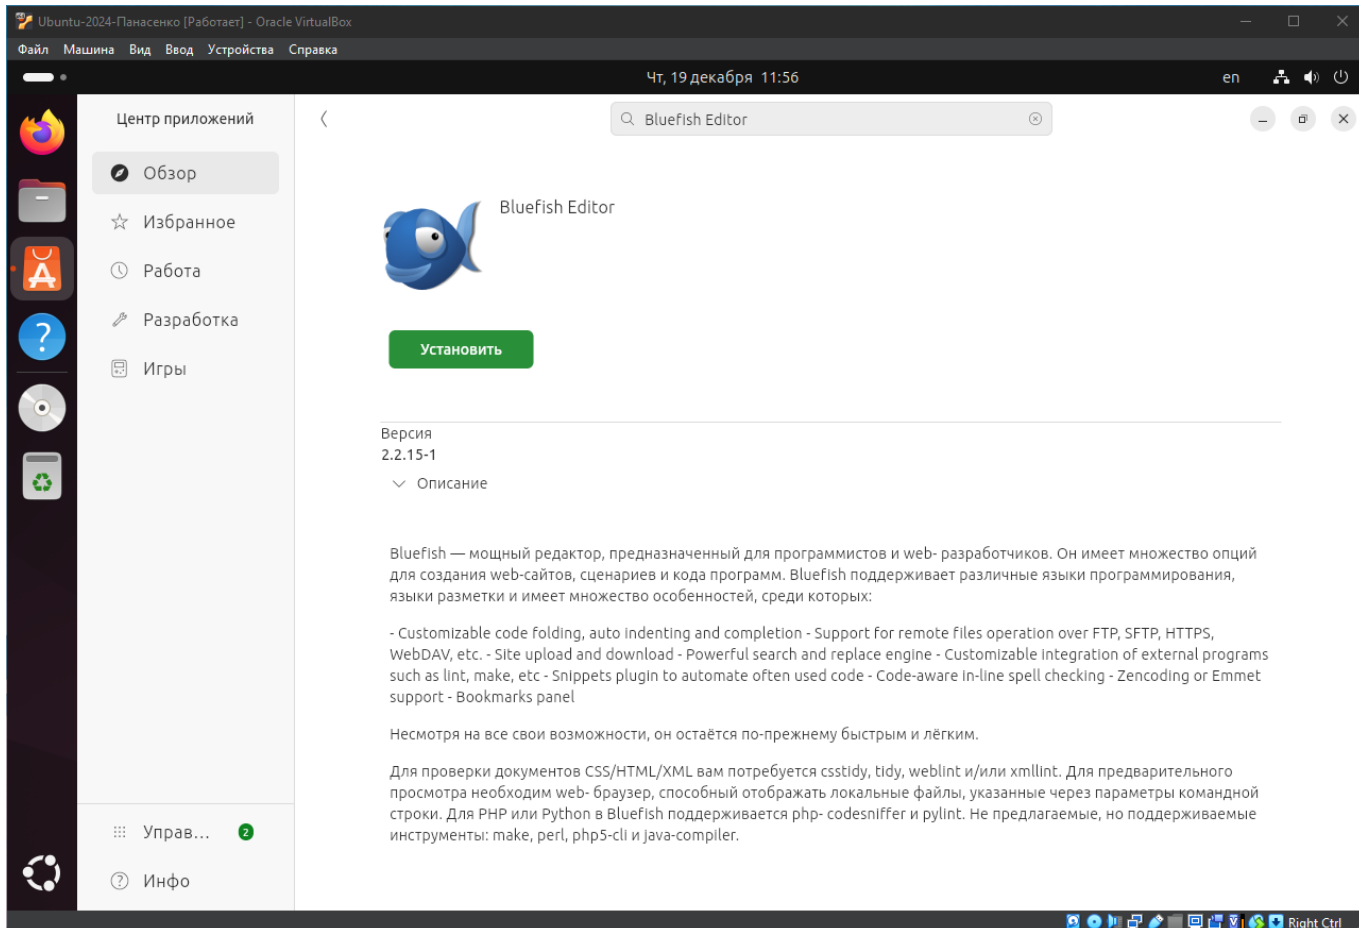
Ubuntu-2024-Панасенко [Работает] - Oracle VirtualBox

Файл Машина Вид Ввод Устройства Справка

Чт, 19 декабря 11:56

en

Центр приложений

Обзор

Избранное

Работа

Разработка

Игры

Управ...

2

Инфо

Bluefish Editor

Bluefish Editor

Установить

Версия

2.2.15-1

Описание

Bluefish — мощный редактор, предназначенный для программистов и web- разработчиков. Он имеет множество опций для создания web-сайтов, сценариев и кода программ. Bluefish поддерживает различные языки программирования, языки разметки и имеет множество особенностей, среди которых:

- Customizable code folding, auto indenting and completion - Support for remote files operation over FTP, SFTP, HTTPS, WebDAV, etc. - Site upload and download - Powerful search and replace engine - Customizable integration of external programs such as lint, make, etc - Snippets plugin to automate often used code - Code-aware in-line spell checking - Zencoding or Emmet support - Bookmarks panel

Несмотря на все свои возможности, он остаётся по-прежнему быстрым и лёгким.

Для проверки документов CSS/HTML/XML вам потребуется csstidy, tidy, weblint и/или xmllint. Для предварительного просмотра необходим web- браузер, способный отображать локальные файлы, указанные через параметры командной строки. Для PHP или Python в Bluefish поддерживается php- codesniffer и pylint. Не предлагаемые, но поддерживаемые инструменты: make, perl, php5-cli и java-compiler.

Right Ctrl